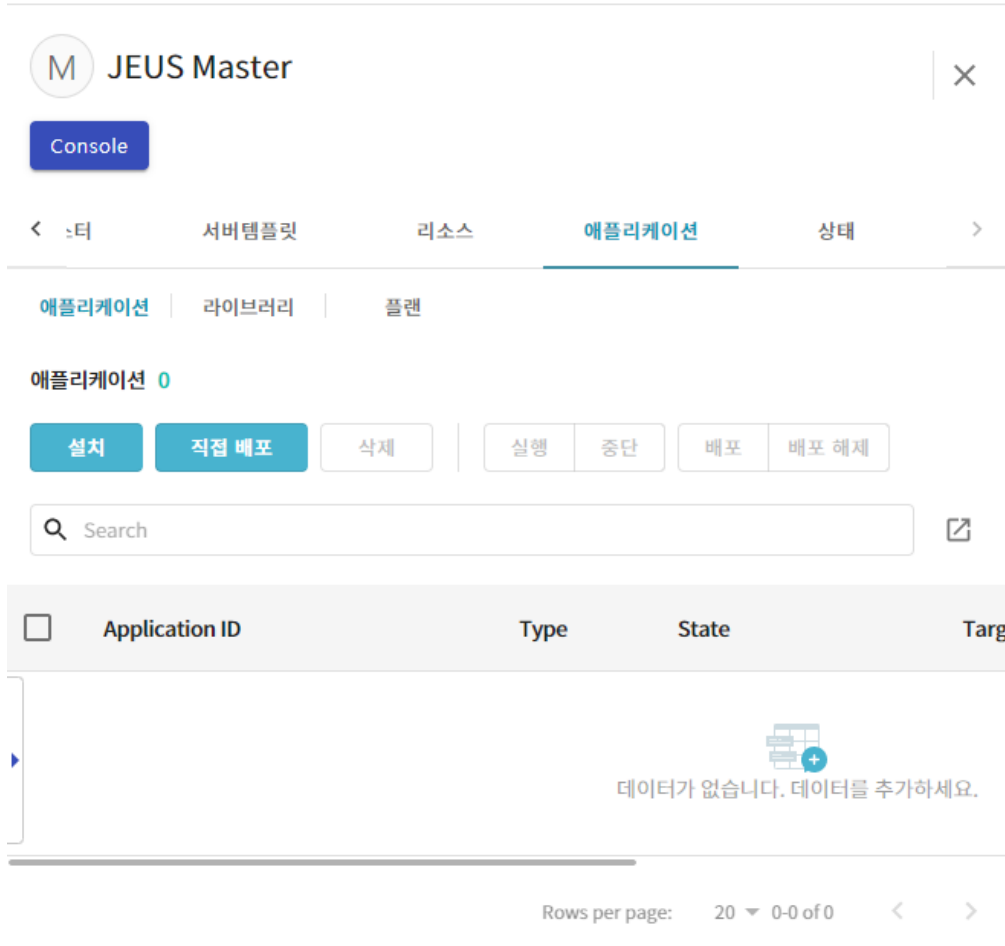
M JEUS Master

Console

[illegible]터 서버템플릿 리소스 애플리케이션 상태

애플리케이션 라이브러리 플랜

애플리케이션 0

설치 직접 배포 삭제 실행 중단 배포 배포 해제

Search

| Application ID | Type | State | Targ |
|---|---|---|---|

데이터가 없습니다. 데이터를 추가하세요.

Rows per page: 20 0-0 of 0